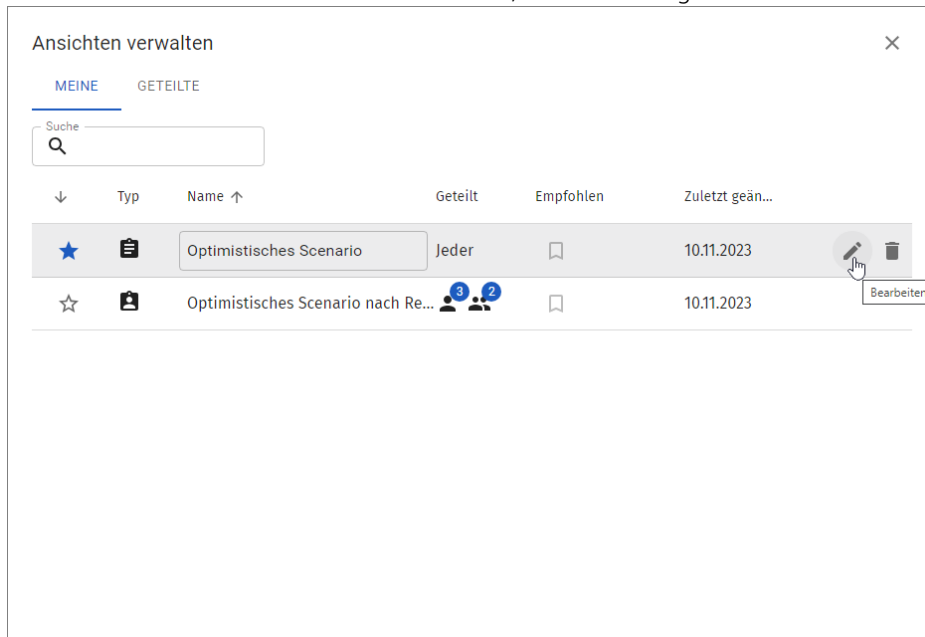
Ansichten verwalten

MEINE GETEILTE

Suche

| | Typ | Name | Geteilt | Empfohlen | Zuletzt gän... |
|---|---|---|---|---|---|
| | | Optimistisches Scenario | Jeder | | 10.11.2023 |
| | | Optimistisches Scenario nach Re... | 3 2 | | 10.11.2023 |

Bearbeiten